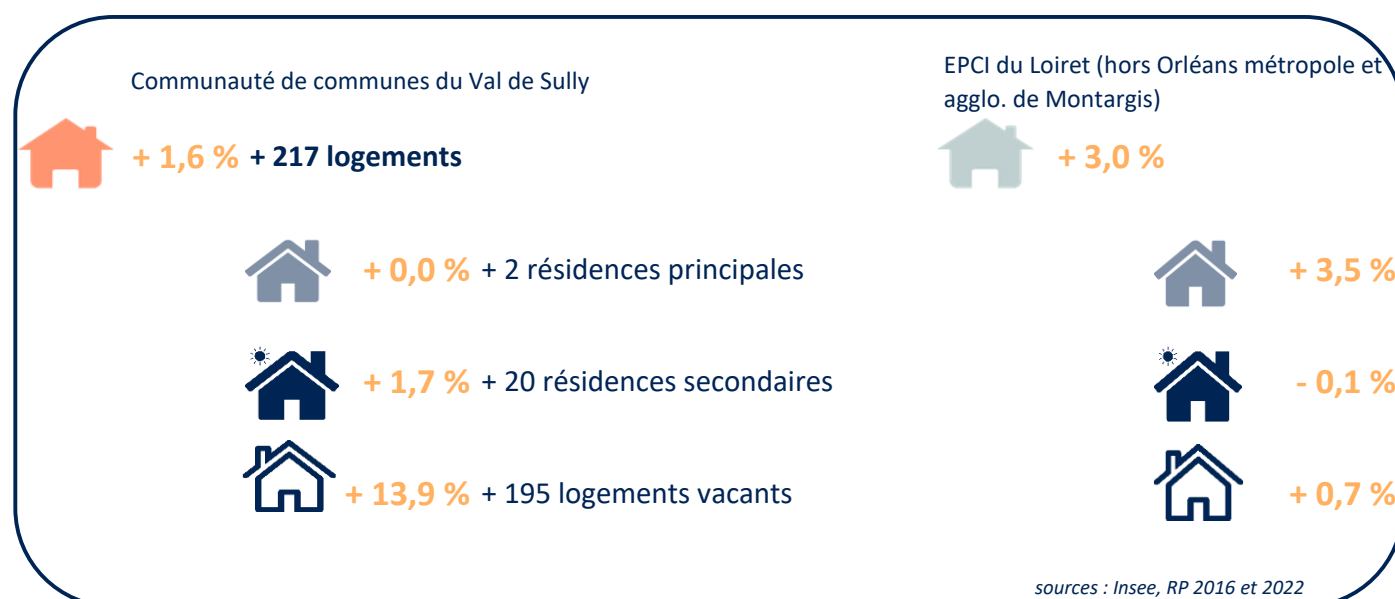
Communauté de communes du Val de Sully

+ 1,6 % + 217 logements

+ 0,0 % + 2 résidences principales

+ 1,7 % + 20 résidences secondaires

+ 13,9 % + 195 logements vacants

EPCI du Loiret (hors Orléans métropole et agglo. de Montargis)

+ 3,0 %

+ 3,5 %

- 0,1 %

+ 0,7 %

sources : Insee, RP 2016 et 2022